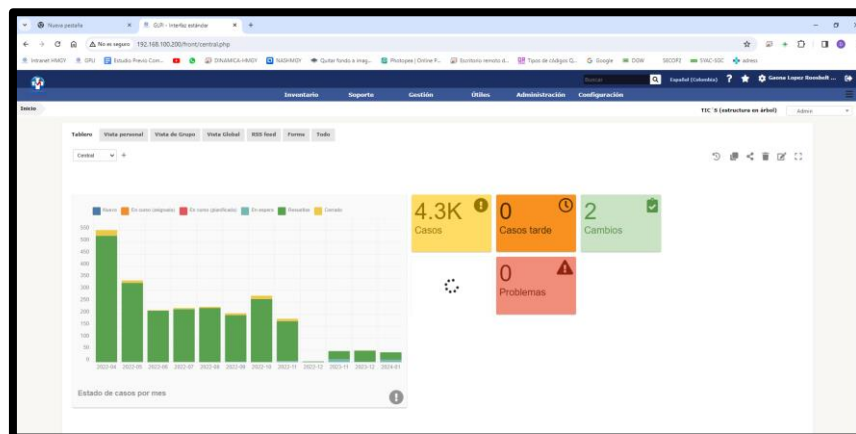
Nueva pestaña × GLPI - Interfaz estándar × +

No es seguro 192.168.100.200/front/central.php

Intranet HMOY GPU Estudio Previo Com... DINAMICA-HMOY NASHMOY Quitar fondo a imag... Photopea | Online P... Escritorio remoto d... Tipos de códigos G... Google DGW SECOP2 SIVAC-SGC admin

Buscar Español (Colombia) Gaona Lopez Rosnbelt ...

Inventario Soporte Gestión Útiles Administración Configuración

Inicio TIC´S (estructura en árbol) Admin

Tablero Vista personal Vista de Grupo Vista Global RSS feed Foros Todo

Central +

Nuevo En curso (asignada) En curso (planificada) En espera Resueltas Cerrado

550
500
450
400
350
300
250
200
150
100
50
0

2022-04 2022-05 2022-06 2022-07 2022-08 2022-09 2022-10 2022-11 2022-12 2023-11 2023-12 2024-01

Estado de casos por mes

4.3K Casos

0 Casos tarde

2 Cambios

0 Problemas